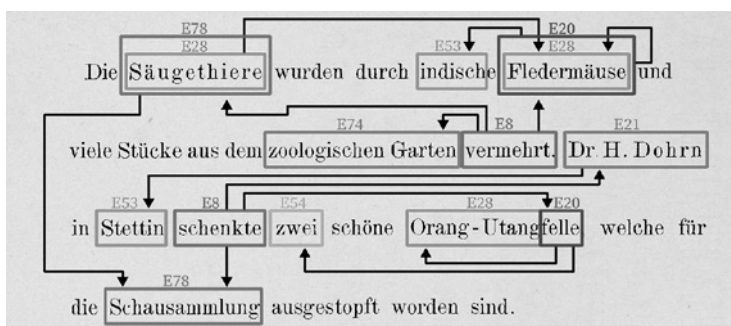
E78
E28
E20
E53
E28
Die Säugethiere wurden durch indische Fledermäuse und

E74
E8
E21
viele Stücke aus dem zoologischen Garten vermehrt. Dr. H. Dohrn

E53
E8
E54
E28
E20
in Stettin schenkte zwei schöne Orang-Utangfelle welche für

E78
die Schausammlung ausgestopft worden sind.